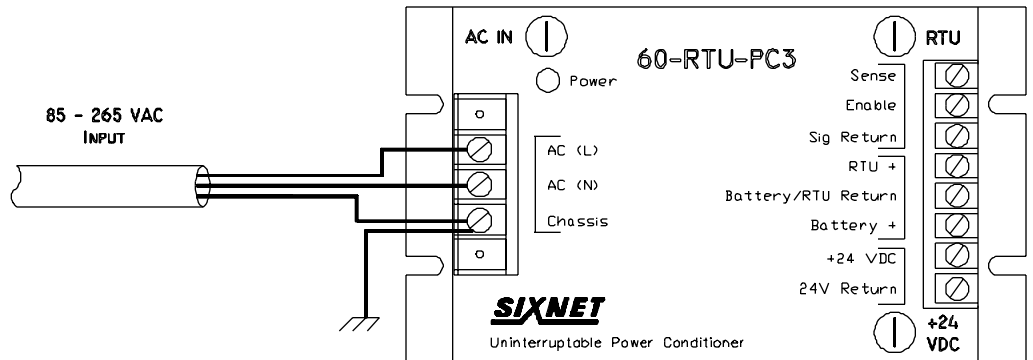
85 - 265 VAC
INPUT

AC IN

Power

60-RTU-PC3

RTU

AC (L)

AC (N)

Chassis

Sense

Enable

Sig Return

RTU +

Battery/RTU Return

Battery +

+24 VDC

24V Return

SIXNET

Uninterruptable Power Conditioner

+24
VDC